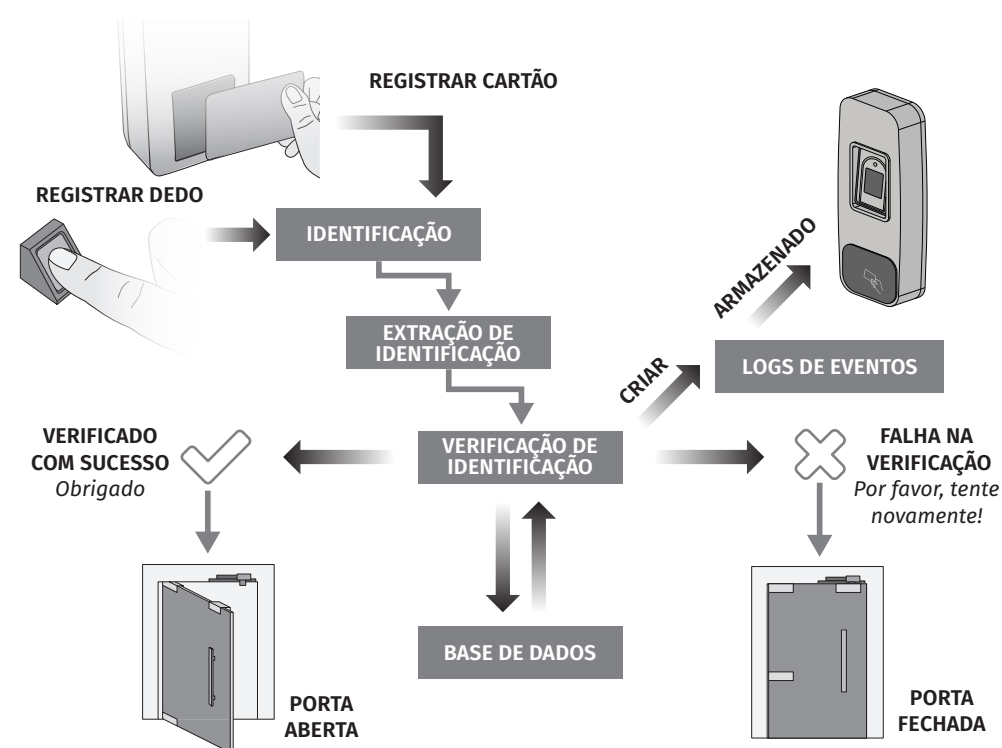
REGISTRAR CARTÃO

REGISTRAR DEDO

IDENTIFICAÇÃO

EXTRAÇÃO DE IDENTIFICAÇÃO

ARMAZENADO

CRIAR

LOGS DE EVENTOS

VERIFICADO COM SUCESSO
Obrigado

VERIFICAÇÃO DE IDENTIFICAÇÃO

FALHA NA VERIFICAÇÃO
Por favor, tente novamente!

BASE DE DADOS

PORTA ABERTA

PORTA FECHADA